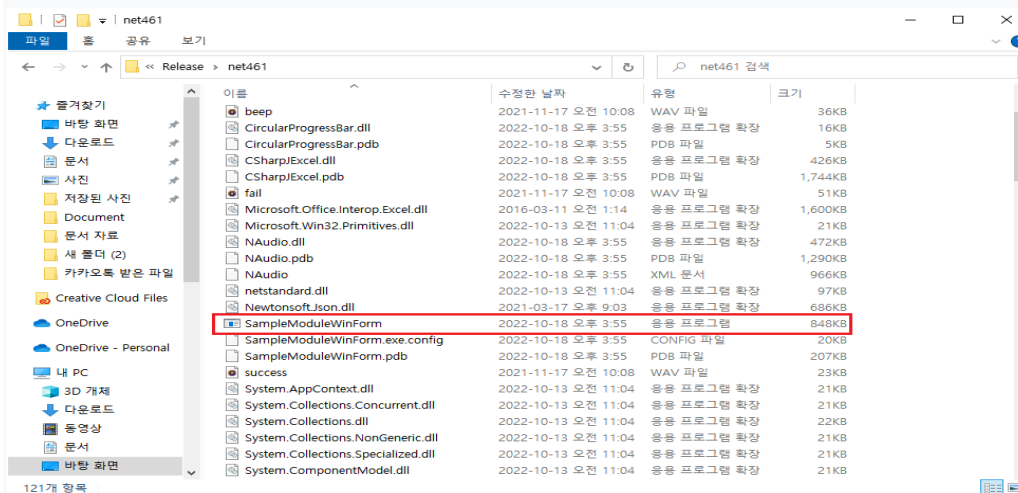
net461

파일 홈 공유 보기

« Release › net461

net461 검색

즐겨찾기
바탕 화면
다운로드
문서
사진
저장된 사진
Document
문서 자료
새 폴더 (2)
카카오톡 받은 파일
Creative Cloud Files
OneDrive
OneDrive - Personal
내 PC
3D 개체
다운로드
동영상
문서
바탕 화면

| 이름 | 수정한 날짜 | 유형 | 크기 |
|---|---|---|---|
| beep | 2021-11-17 오전 10:08 | WAV 파일 | 36KB |
| CircularProgressBar.dll | 2022-10-18 오후 3:55 | 응용 프로그램 확장 | 16KB |
| CircularProgressBar.pdb | 2022-10-18 오후 3:55 | PDB 파일 | 5KB |
| CSharpJExcel.dll | 2022-10-18 오후 3:55 | 응용 프로그램 확장 | 426KB |
| CSharpJExcel.pdb | 2022-10-18 오후 3:55 | PDB 파일 | 1,744KB |
| fail | 2021-11-17 오전 10:08 | WAV 파일 | 51KB |
| Microsoft.Office.Interop.Excel.dll | 2016-03-11 오전 1:14 | 응용 프로그램 확장 | 1,600KB |
| Microsoft.Win32.Primitives.dll | 2022-10-13 오전 11:04 | 응용 프로그램 확장 | 21KB |
| NAudio.dll | 2022-10-18 오후 3:55 | 응용 프로그램 확장 | 472KB |
| NAudio.pdb | 2022-10-18 오후 3:55 | PDB 파일 | 1,290KB |
| NAudio | 2022-10-18 오후 3:55 | XML 문서 | 966KB |
| netstandard.dll | 2022-10-13 오전 11:04 | 응용 프로그램 확장 | 97KB |
| Newtonsoft.Json.dll | 2021-03-17 오후 9:03 | 응용 프로그램 확장 | 686KB |
| SampleModuleWinForm | 2022-10-18 오후 3:55 | 응용 프로그램 | 848KB |
| SampleModuleWinForm.exe.config | 2022-10-18 오후 3:55 | CONFIG 파일 | 20KB |
| SampleModuleWinForm.pdb | 2022-10-18 오후 3:55 | PDB 파일 | 207KB |
| success | 2021-11-17 오전 10:08 | WAV 파일 | 23KB |
| System.AppContext.dll | 2022-10-13 오전 11:04 | 응용 프로그램 확장 | 21KB |
| System.Collections.Concurrent.dll | 2022-10-13 오전 11:04 | 응용 프로그램 확장 | 21KB |
| System.Collections.dll | 2022-10-13 오전 11:04 | 응용 프로그램 확장 | 22KB |
| System.Collections.NonGeneric.dll | 2022-10-13 오전 11:04 | 응용 프로그램 확장 | 21KB |
| System.Collections.Specialized.dll | 2022-10-13 오전 11:04 | 응용 프로그램 확장 | 21KB |
| System.ComponentModel.dll | 2022-10-13 오전 11:04 | 응용 프로그램 확장 | 21KB |

121개 항목